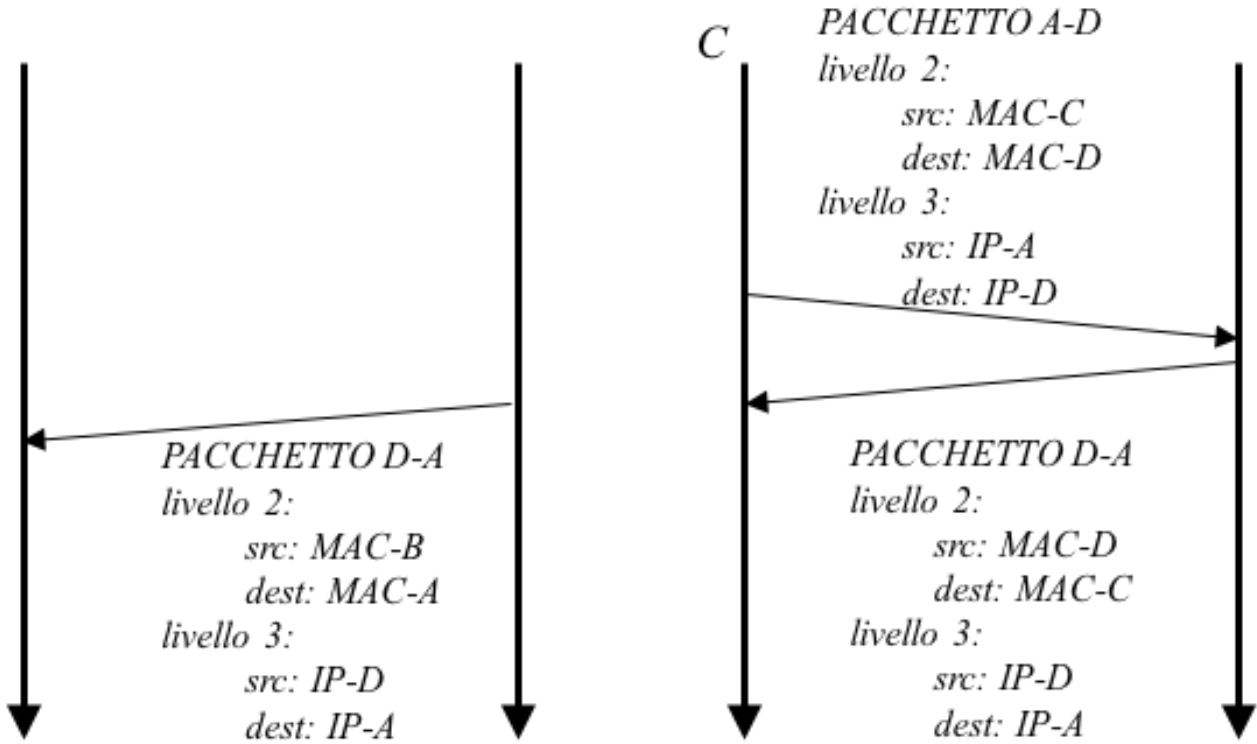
C

PACCHETTO A-D
livello 2:
src: MAC-C
dest: MAC-D
livello 3:
src: IP-A
dest: IP-D

PACCHETTO D-A
livello 2:
src: MAC-B
dest: MAC-A
livello 3:
src: IP-D
dest: IP-A

PACCHETTO D-A
livello 2:
src: MAC-D
dest: MAC-C
livello 3:
src: IP-D
dest: IP-A